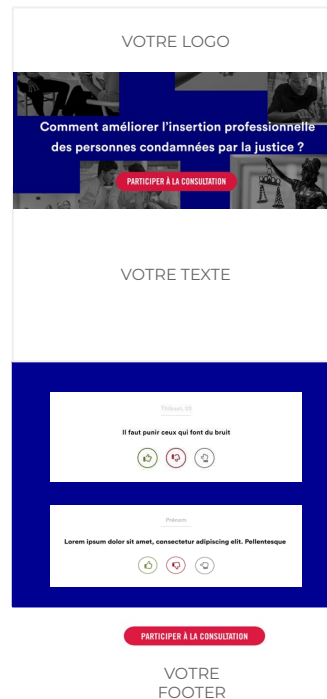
VOTRE LOGO

Comment améliorer l'insertion professionnelle des personnes condamnées par la justice ?

PARTICIPER À LA CONSULTATION

VOTRE TEXTE

Thibaut 35

Il faut punir ceux qui font du bruit

Prénom

Lorem ipsum dolor sit amet, consectetur adipiscing elit. Pellentesque

PARTICIPER À LA CONSULTATION

VOTRE FOOTER